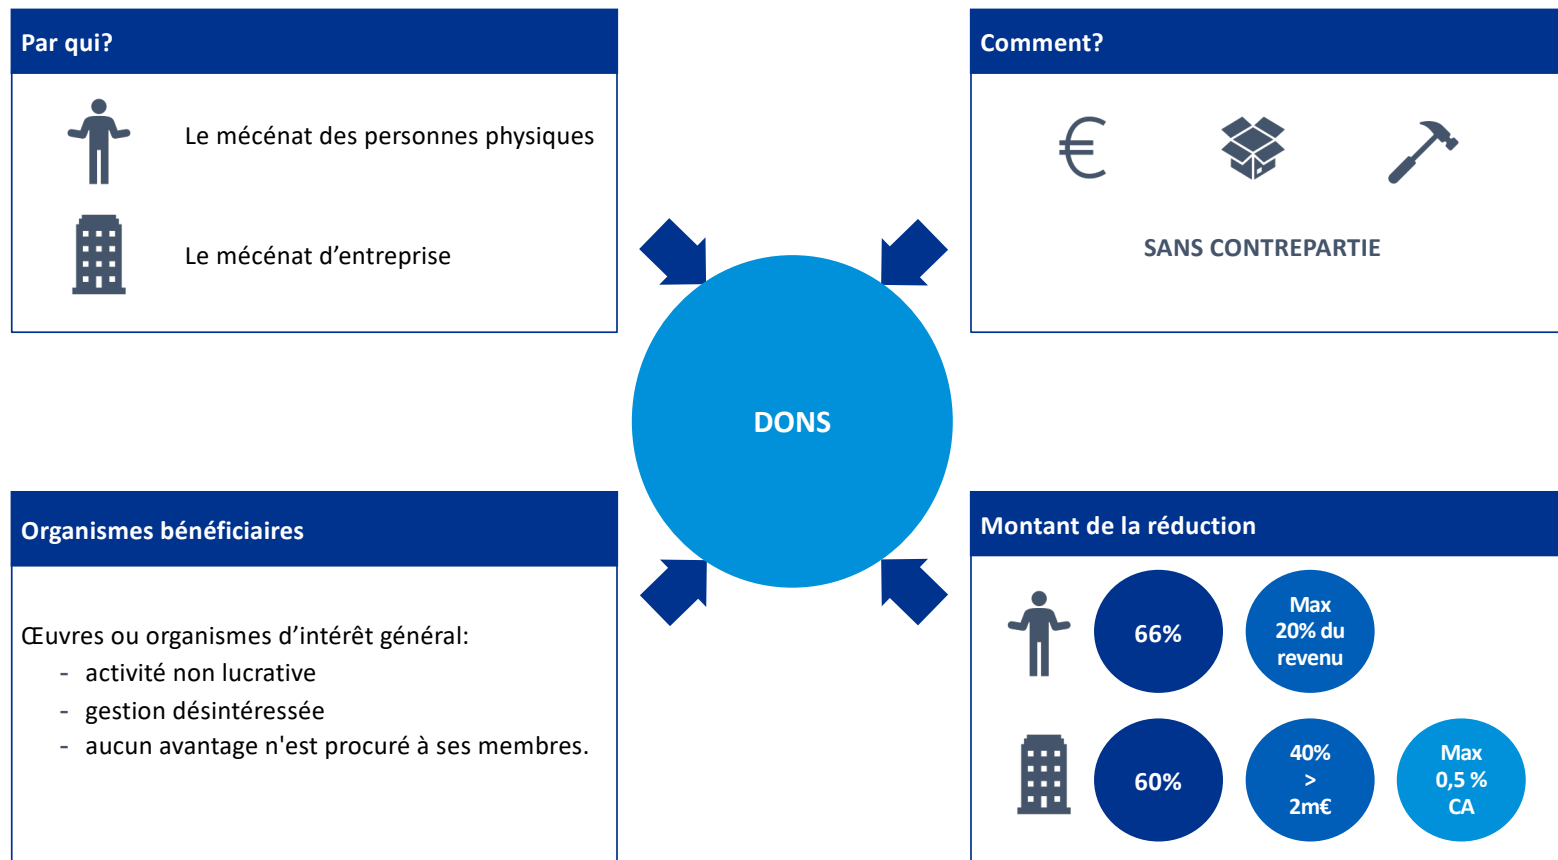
Par qui?

Le mécénat des personnes physiques

Le mécénat d’entreprise

Comment?

SANS CONTREPARTIE

DONS

Organismes bénéficiaires

Œuvres ou organismes d’intérêt général:
- activité non lucrative
- gestion désintéressée
- aucun avantage n'est procuré à ses membres.

Montant de la réduction

66%

Max 20% du revenu

60%

40% > 2m€

Max 0,5 % CA